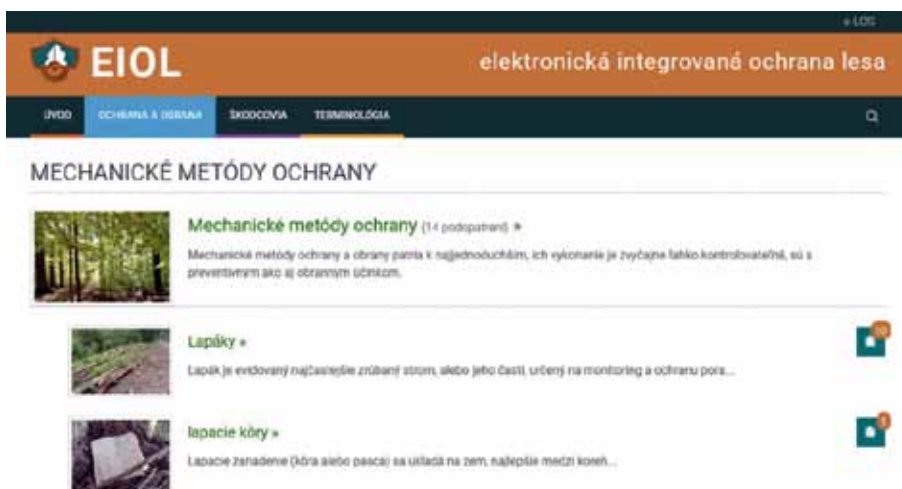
» LOG

EIOL

elektronická integrovaná ochrana lesa

ÚVOD OCHRANA A OBRANA ŠKODCOVIA TERMINOLÓGIA

MECHANICKÉ METÓDY OCHRANY

Mechanické metódy ochrany (14 podopatrení) »

Mechanické metódy ochrany a obrany patria k najjednoduchším, ich vykonanie je zvyčajne ľahko kontrolovateľné, sú s preventívnym ako aj obranným účinkom.

Lapáky »

Lapák je evidovaný najčastejšie zrúbaný strom, alebo jeho časti, určený na monitoring a ochranu pora...

10

lapacie kôry »

Lapacie zariadenie (kôra alebo pasca) sa ukladá na zem, najlepšie medzi koreň...

3